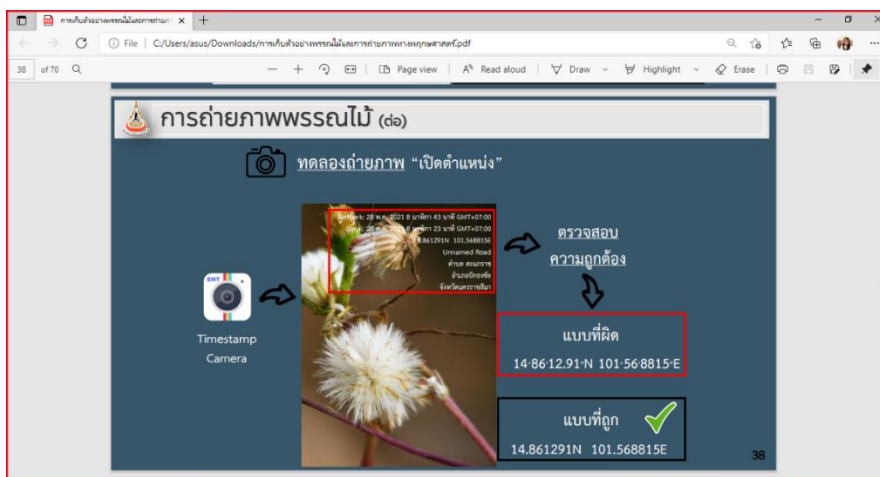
การเก็บตัวอย่างพรรณไม้และการถ่ายภ ×  +

File | C:/Users/asus/Downloads/การเก็บตัวอย่างพรรณไม้และการถ่ายภาพทางพฤกษศาสตร์.pdf

38 of 70

Page view | Read aloud | Draw | Highlight | Erase

การถ่ายภาพพรรณไม้ (ต่อ)

ทดลองถ่ายภาพ "เปิดตำแหน่ง"

Timestamp Camera

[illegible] 28 พ.ค. 2021 8 นาฬิกา 43 นาที GMT+07:00
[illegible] 28 พ.ค. 2021 8 นาฬิกา 23 นาที GMT+07:00
14.861291N 101.568815E
Unnamed Road
ตำบล สระตะเคียน
อำเภอเสิงสาง
จังหวัดนครราชสีมา

ตรวจสอบ
ความถูกต้อง

แบบที่ผิด
14·86'12.91·N 101·56'8815·E

แบบที่ถูก
14.861291N 101.568815E

38